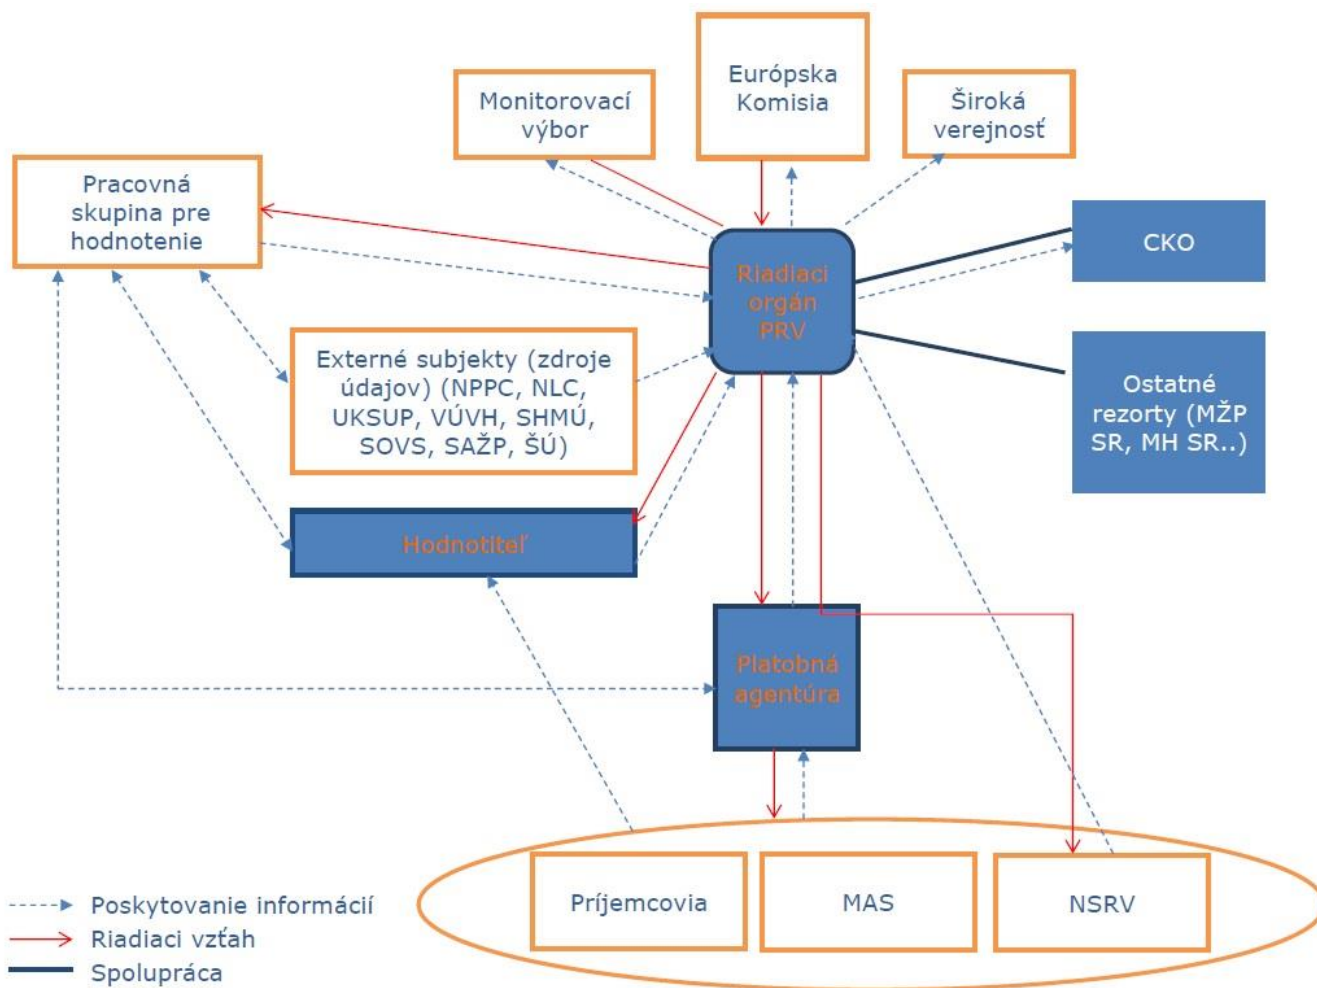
Európska Komisia

Monitorovací výbor

Široká verejnosť

Pracovná skupina pre hodnotenie

CKO

Riadiaci orgán PRV

Externé subjekty (zdroje údajov) (NPPC, NLC, UKSUP, VÚVH, SHMÚ, SOVS, SAŽP, ŠÚ)

Ostatné rezorty (MŽP SR, MH SR..)

Hodnotiteľ

Platobná agentúra

Príjemcovia

MAS

NSRV

Poskytovanie informácií

Riadiaci vzťah

Spolupráca